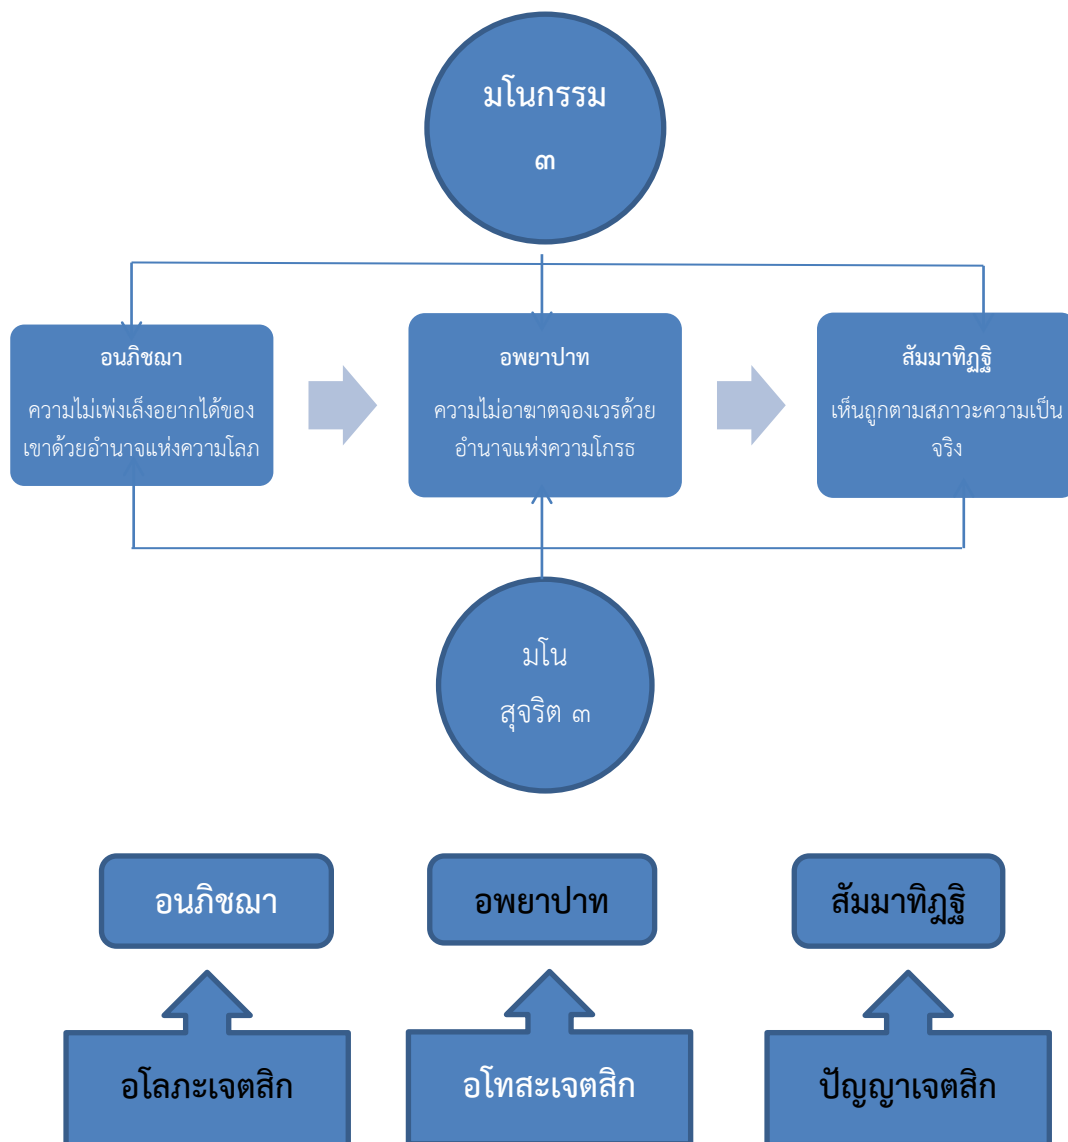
มโนกรรม
๓

อนภิชฌา
ความไม่เพ่งเล็งอยากได้ของเขาด้วยอำนาจแห่งความโลภ

อพยาปาท
ความไม่อาฆาตจองเวรด้วยอำนาจแห่งความโกรธ

สัมมาทิฏฐิ
เห็นถูกตามสภาวะความเป็นจริง

มโน
สุจริต ๓

อนภิชฌา

อพยาปาท

สัมมาทิฏฐิ

อโลภะเจตสิก

อโทสะเจตสิก

ปัญญาเจตสิก